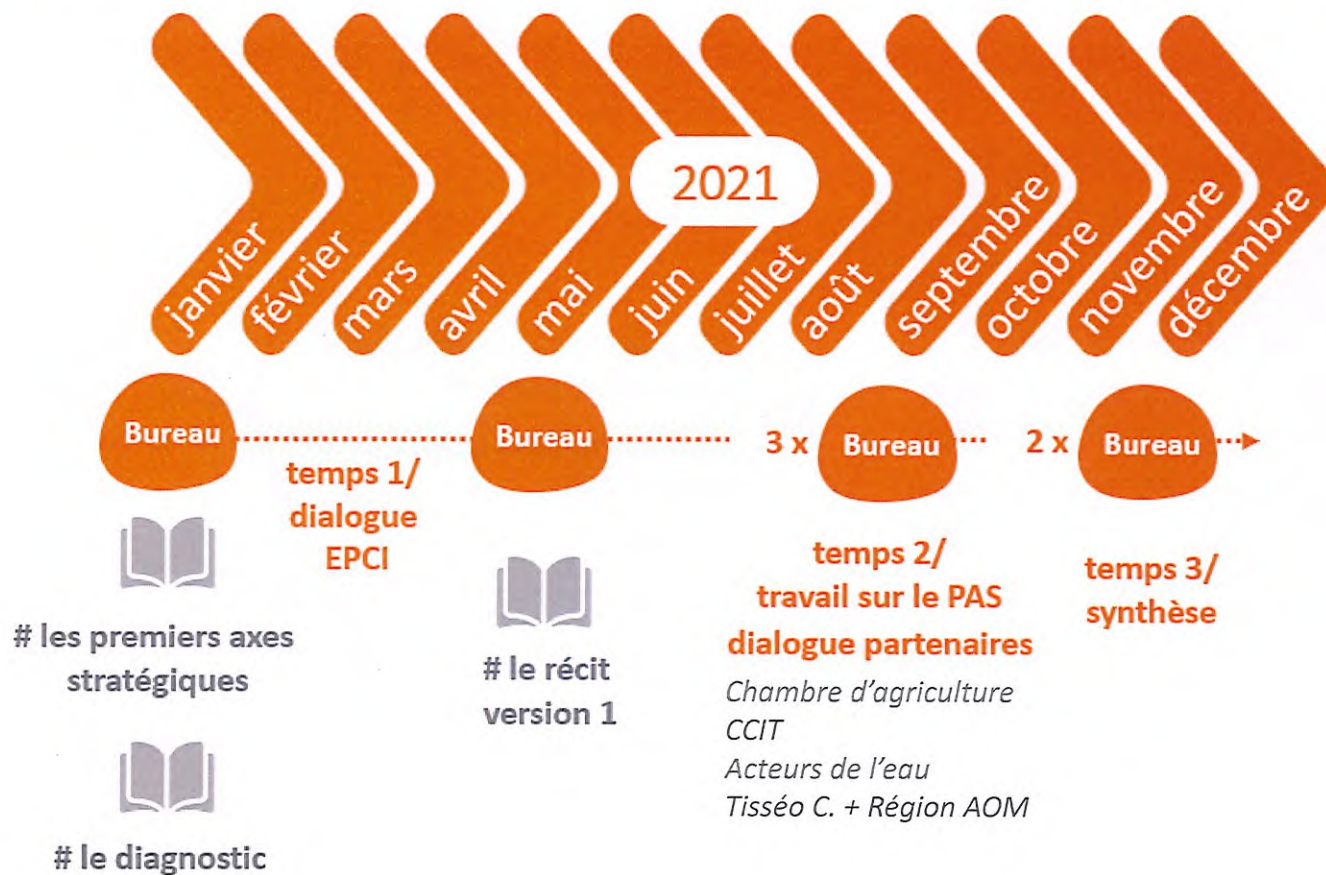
2021

janvier
février
mars
avril
mai
juin
juillet
août
septembre
octobre
novembre
décembre

Bureau

temps 1/
dialogue
EPCI

Bureau

3 x Bureau

2 x Bureau

# les premiers axes stratégiques

# le diagnostic

# le récit version 1

temps 2/
travail sur le PAS
dialogue partenaires

Chambre d'agriculture
CCIT
Acteurs de l'eau
Tisséo C. + Région AOM

temps 3/
synthèse